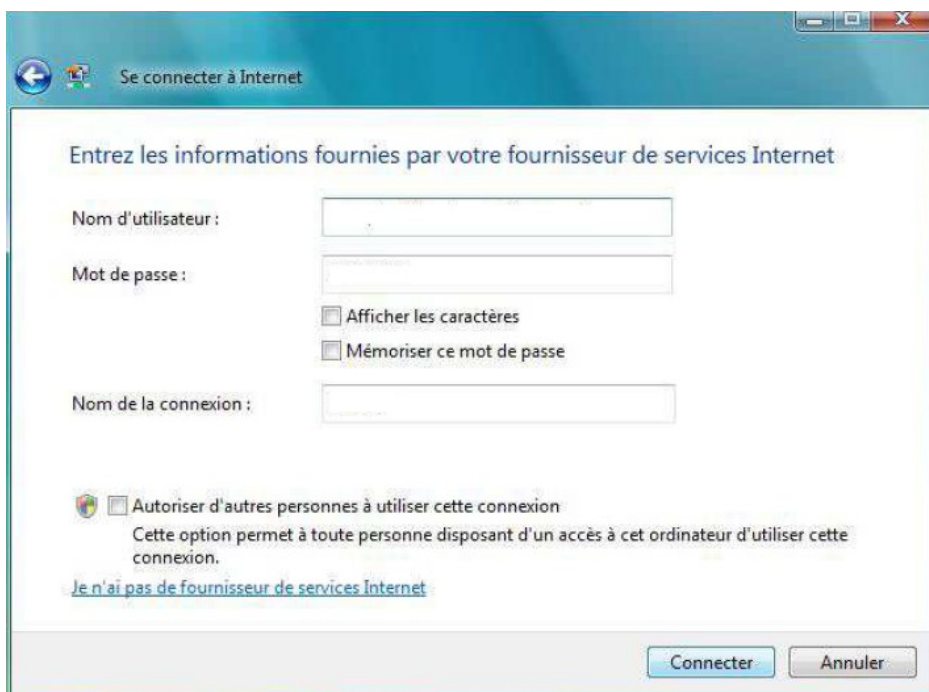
Se connecter à Internet

Entrez les informations fournies par votre fournisseur de services Internet

Nom d'utilisateur :

Mot de passe :

Afficher les caractères

Mémoriser ce mot de passe

Nom de la connexion :

Autoriser d'autres personnes à utiliser cette connexion

Cette option permet à toute personne disposant d'un accès à cet ordinateur d'utiliser cette connexion.

Je n'ai pas de fournisseur de services Internet

Connecter

Annuler